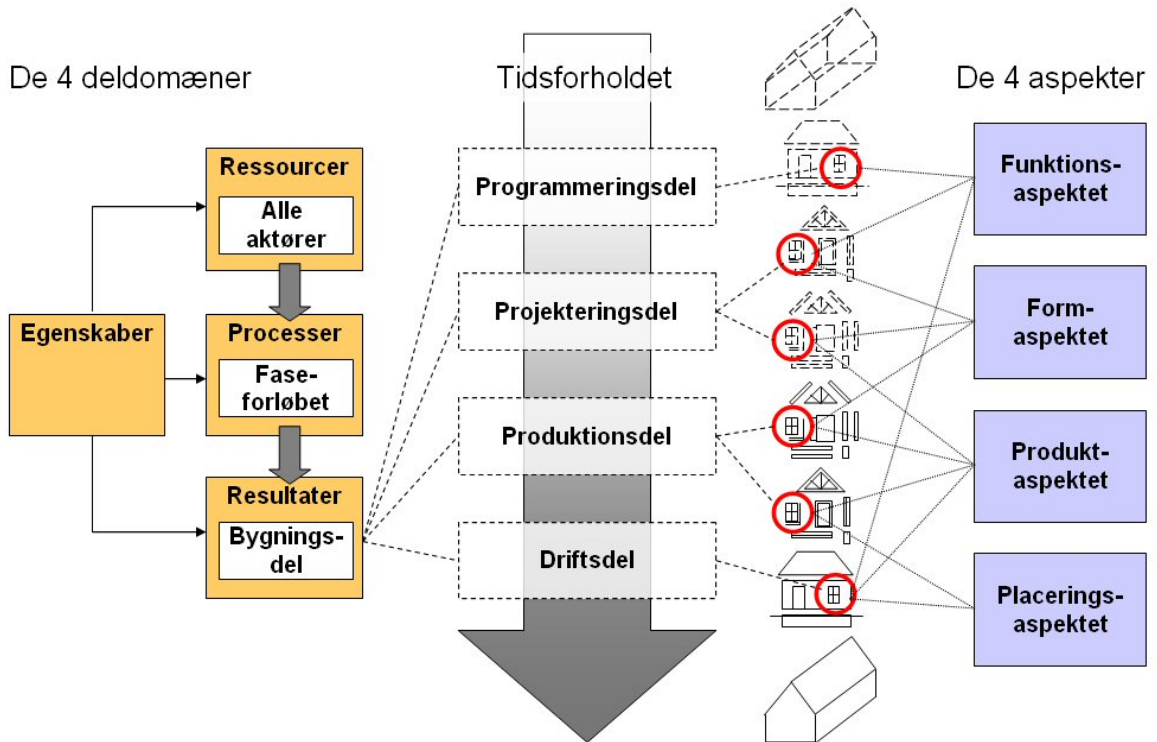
De 4 deldomæner

Tidsforholdet

De 4 aspekter

Ressourcer

Alle aktører

Egenskaber

Processer

Faseforløbet

Resultater

Bygningsdel

Programmeringsdel

Projekteringsdel

Produktionsdel

Driftsdel

Funktionsaspektet

Formaspektet

Produktaspektet

Placeringsaspektet